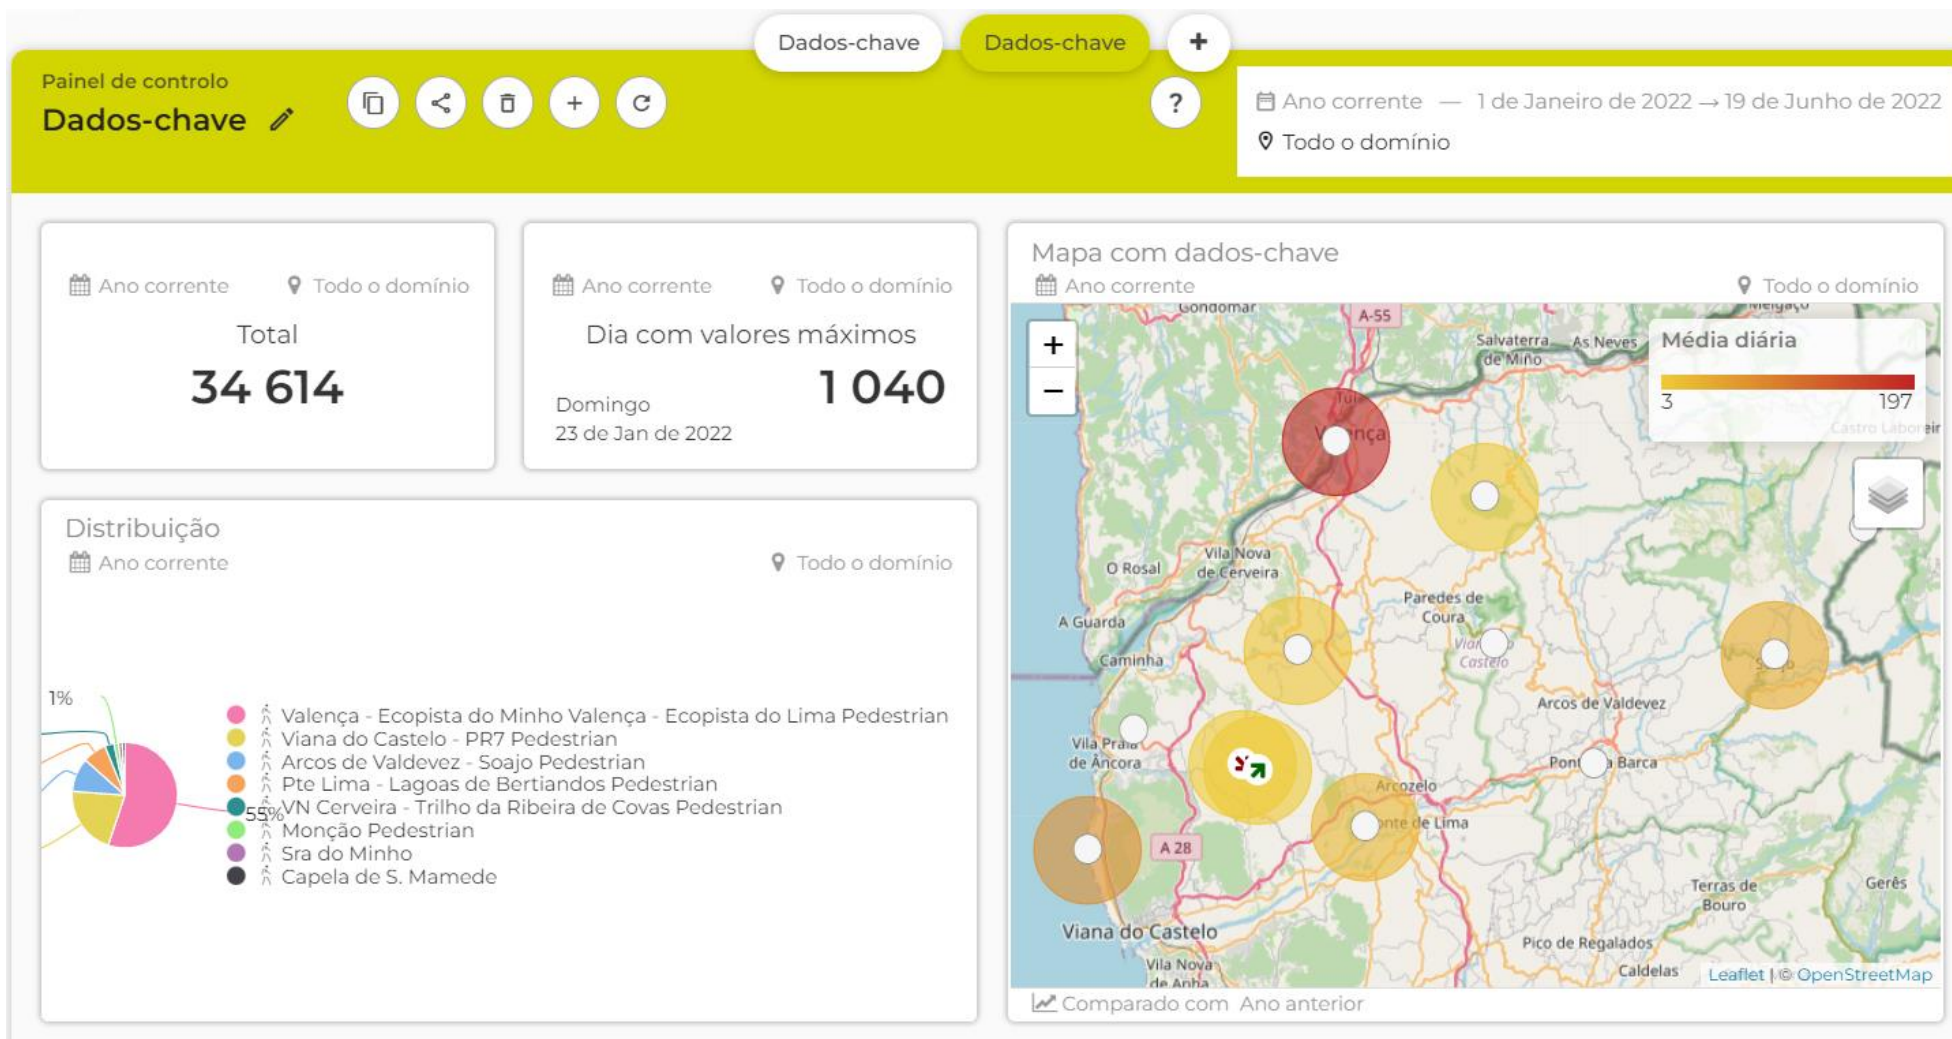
Dados-chave Dados-chave +

Painel de controlo
Dados-chave

?

Ano corrente — 1 de Janeiro de 2022 → 19 de Junho de 2022
Todo o domínio

Ano corrente Todo o domínio
Total
34 614

Ano corrente Todo o domínio
Dia com valores máximos
Domingo
23 de Jan de 2022
1 040

Mapa com dados-chave
Ano corrente Todo o domínio

Distribuição
Ano corrente Todo o domínio

1%
55%

Valença - Ecopista do Minho Valença - Ecopista do Lima Pedestrian
Viana do Castelo - PR7 Pedestrian
Arcos de Valdevez - Soajo Pedestrian
Pte Lima - Lagoas de Bertiandos Pedestrian
VN Cerveira - Trilho da Ribeira de Covas Pedestrian
Monção Pedestrian
Sra do Minho
Capela de S. Mamede

+
−
Média diária
3 197

Gondomar
A-55
Salvaterra de Miño
As Neves
O Rosal
Vila Nova de Cerveira
A Guarda
Caminha
Paredes de Coura
Arcos de Valdevez
Vila Praia de Âncora
Ponte da Barca
Arcozelo
Ponte de Lima
A 28
Viana do Castelo
Vila Nova de Anha
Terras de Bouro
Gerês
Pico de Regalados
Caldelas
Leaflet | © OpenStreetMap

Comparado com Ano anterior